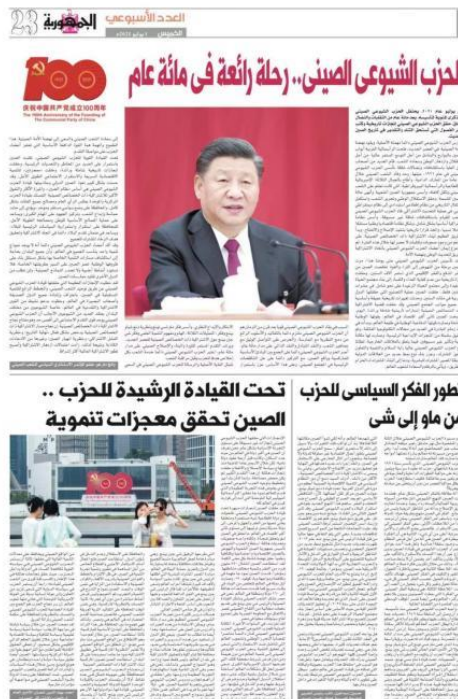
23 الجمهورية العدد الأسبوعي

الخميس ١ يوليو ٢٠٢١

100

庆祝中国共产党成立100周年
The 100th Anniversary of the Founding of The Communist Party of China

الحزب الشيوعى الصينى.. رحلة رائعة فى مائة عام

تطور الفكر السياسى للحزب من ماو إلى شى

تحت القيادة الرشيدة للحزب .. الصين تحقق معجزات تنموية

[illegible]